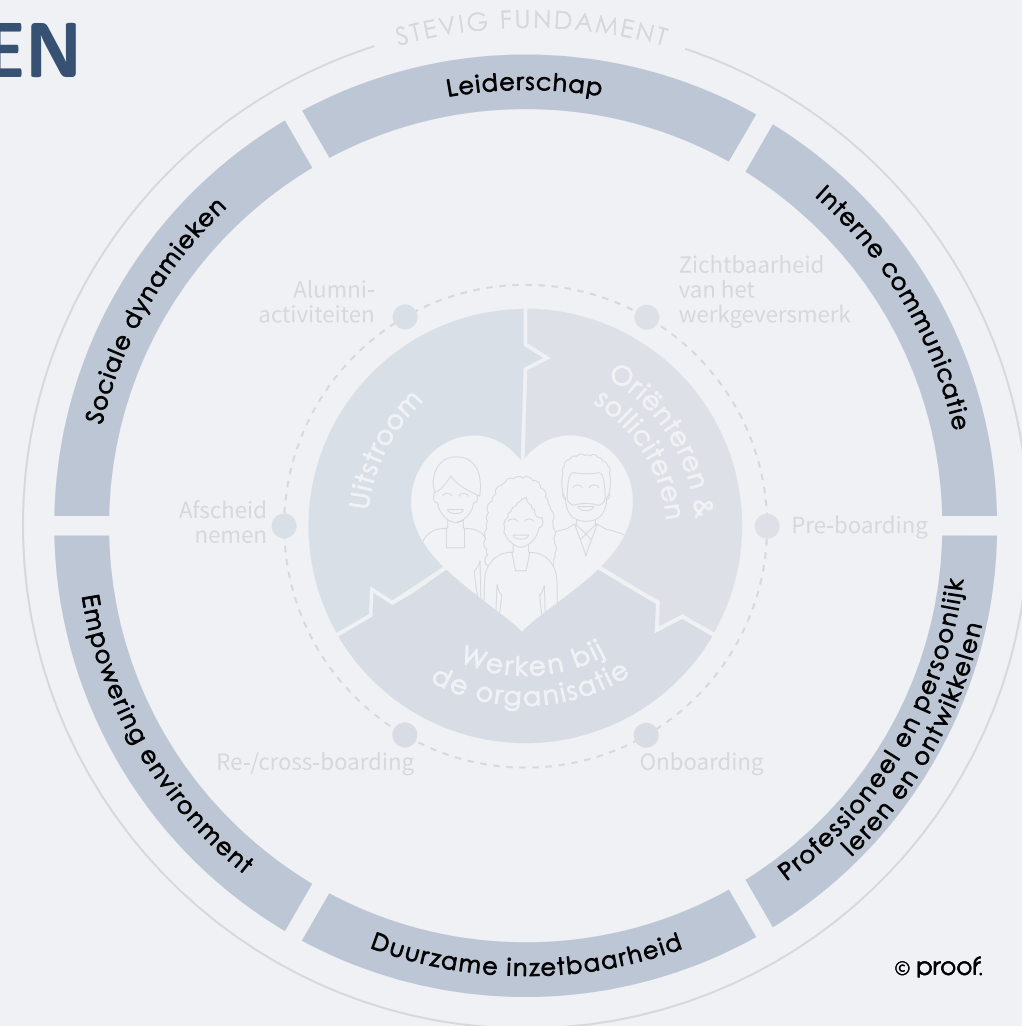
EN

STEVIG FUNDAMENT

Leiderschap

Interne communicatie

Professioneel en persoonlijk leren en ontwikkelen

Duurzame inzetbaarheid

Empowering environment

Sociale dynamieken

Alumni-activiteiten

Zichtbaarheid van het werkgeversmerk

Pre-boarding

Onboarding

Re-/cross-boarding

Afscheid nemen

Uitstroom

Oriënteren & solliciteren

Werken bij de organisatie

© proof.